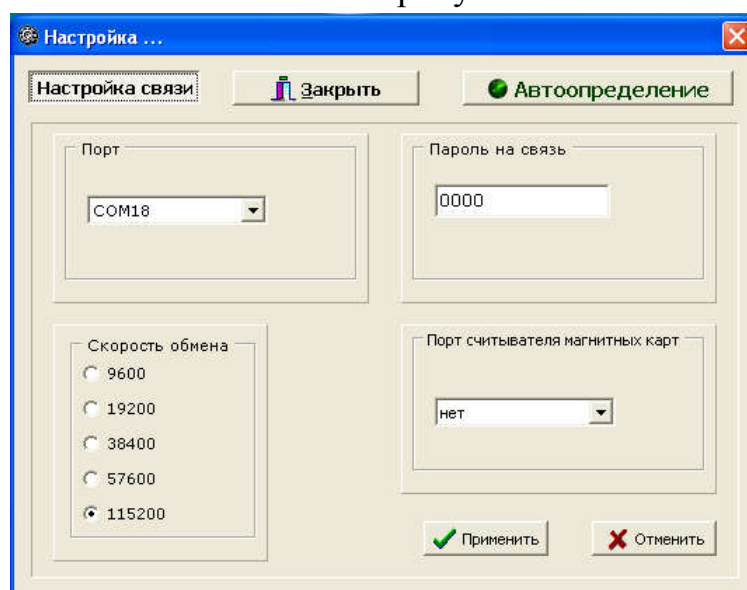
Настройка ...

Настройка связи

Закрыть

Автоопределение

Порт

COM18

Пароль на связь

0000

Скорость обмена

9600

19200

38400

57600

115200

Порт считывателя магнитных карт

нет

Применить

Отменить